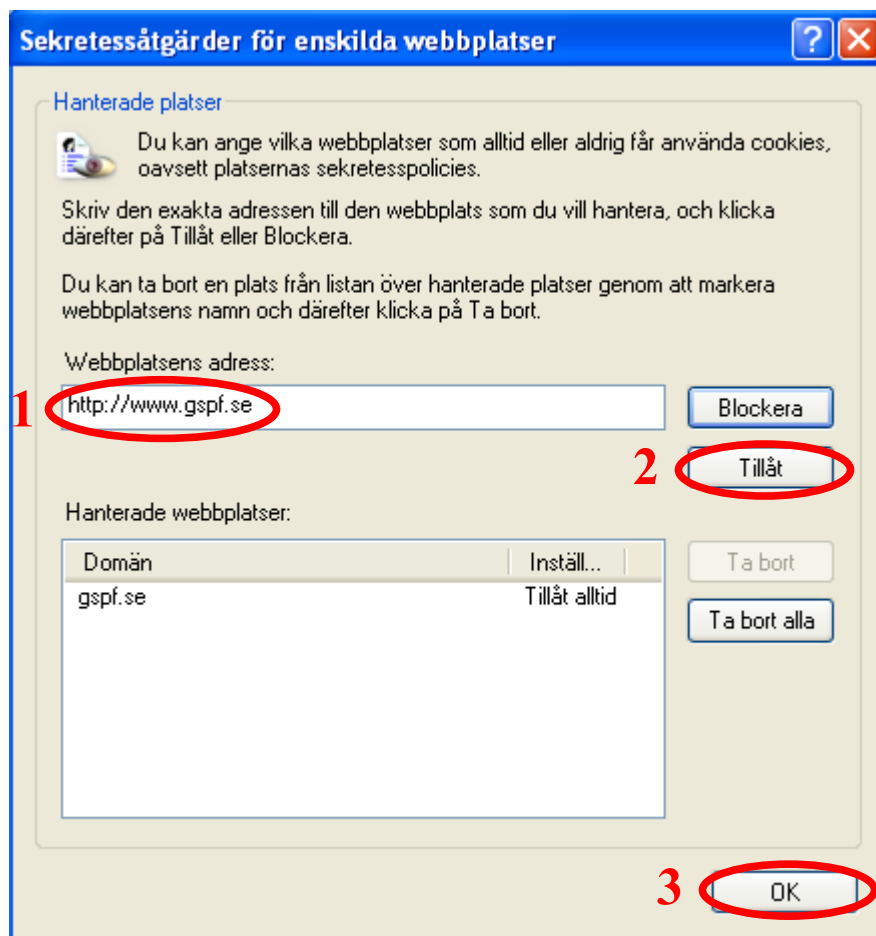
Sekretessåtgärder för enskilda webbplatser

?

Hanterade platser

Du kan ange vilka webbplatser som alltid eller aldrig får använda cookies, oavsett platsernas sekretesspolicies.

Skriv den exakta adressen till den webbplats som du vill hantera, och klicka därefter på Tillåt eller Blockera.

Du kan ta bort en plats från listan över hanterade platser genom att markera webbplatsens namn och därefter klicka på Ta bort.

Webbplatsens adress:

1 http://www.gspf.se

Blockera

2 Tillåt

Hanterade webbplatser:

| Domän | Inställ... |
|---|---|
| gspf.se | Tillåt alltid |

Ta bort

Ta bort alla

3 OK